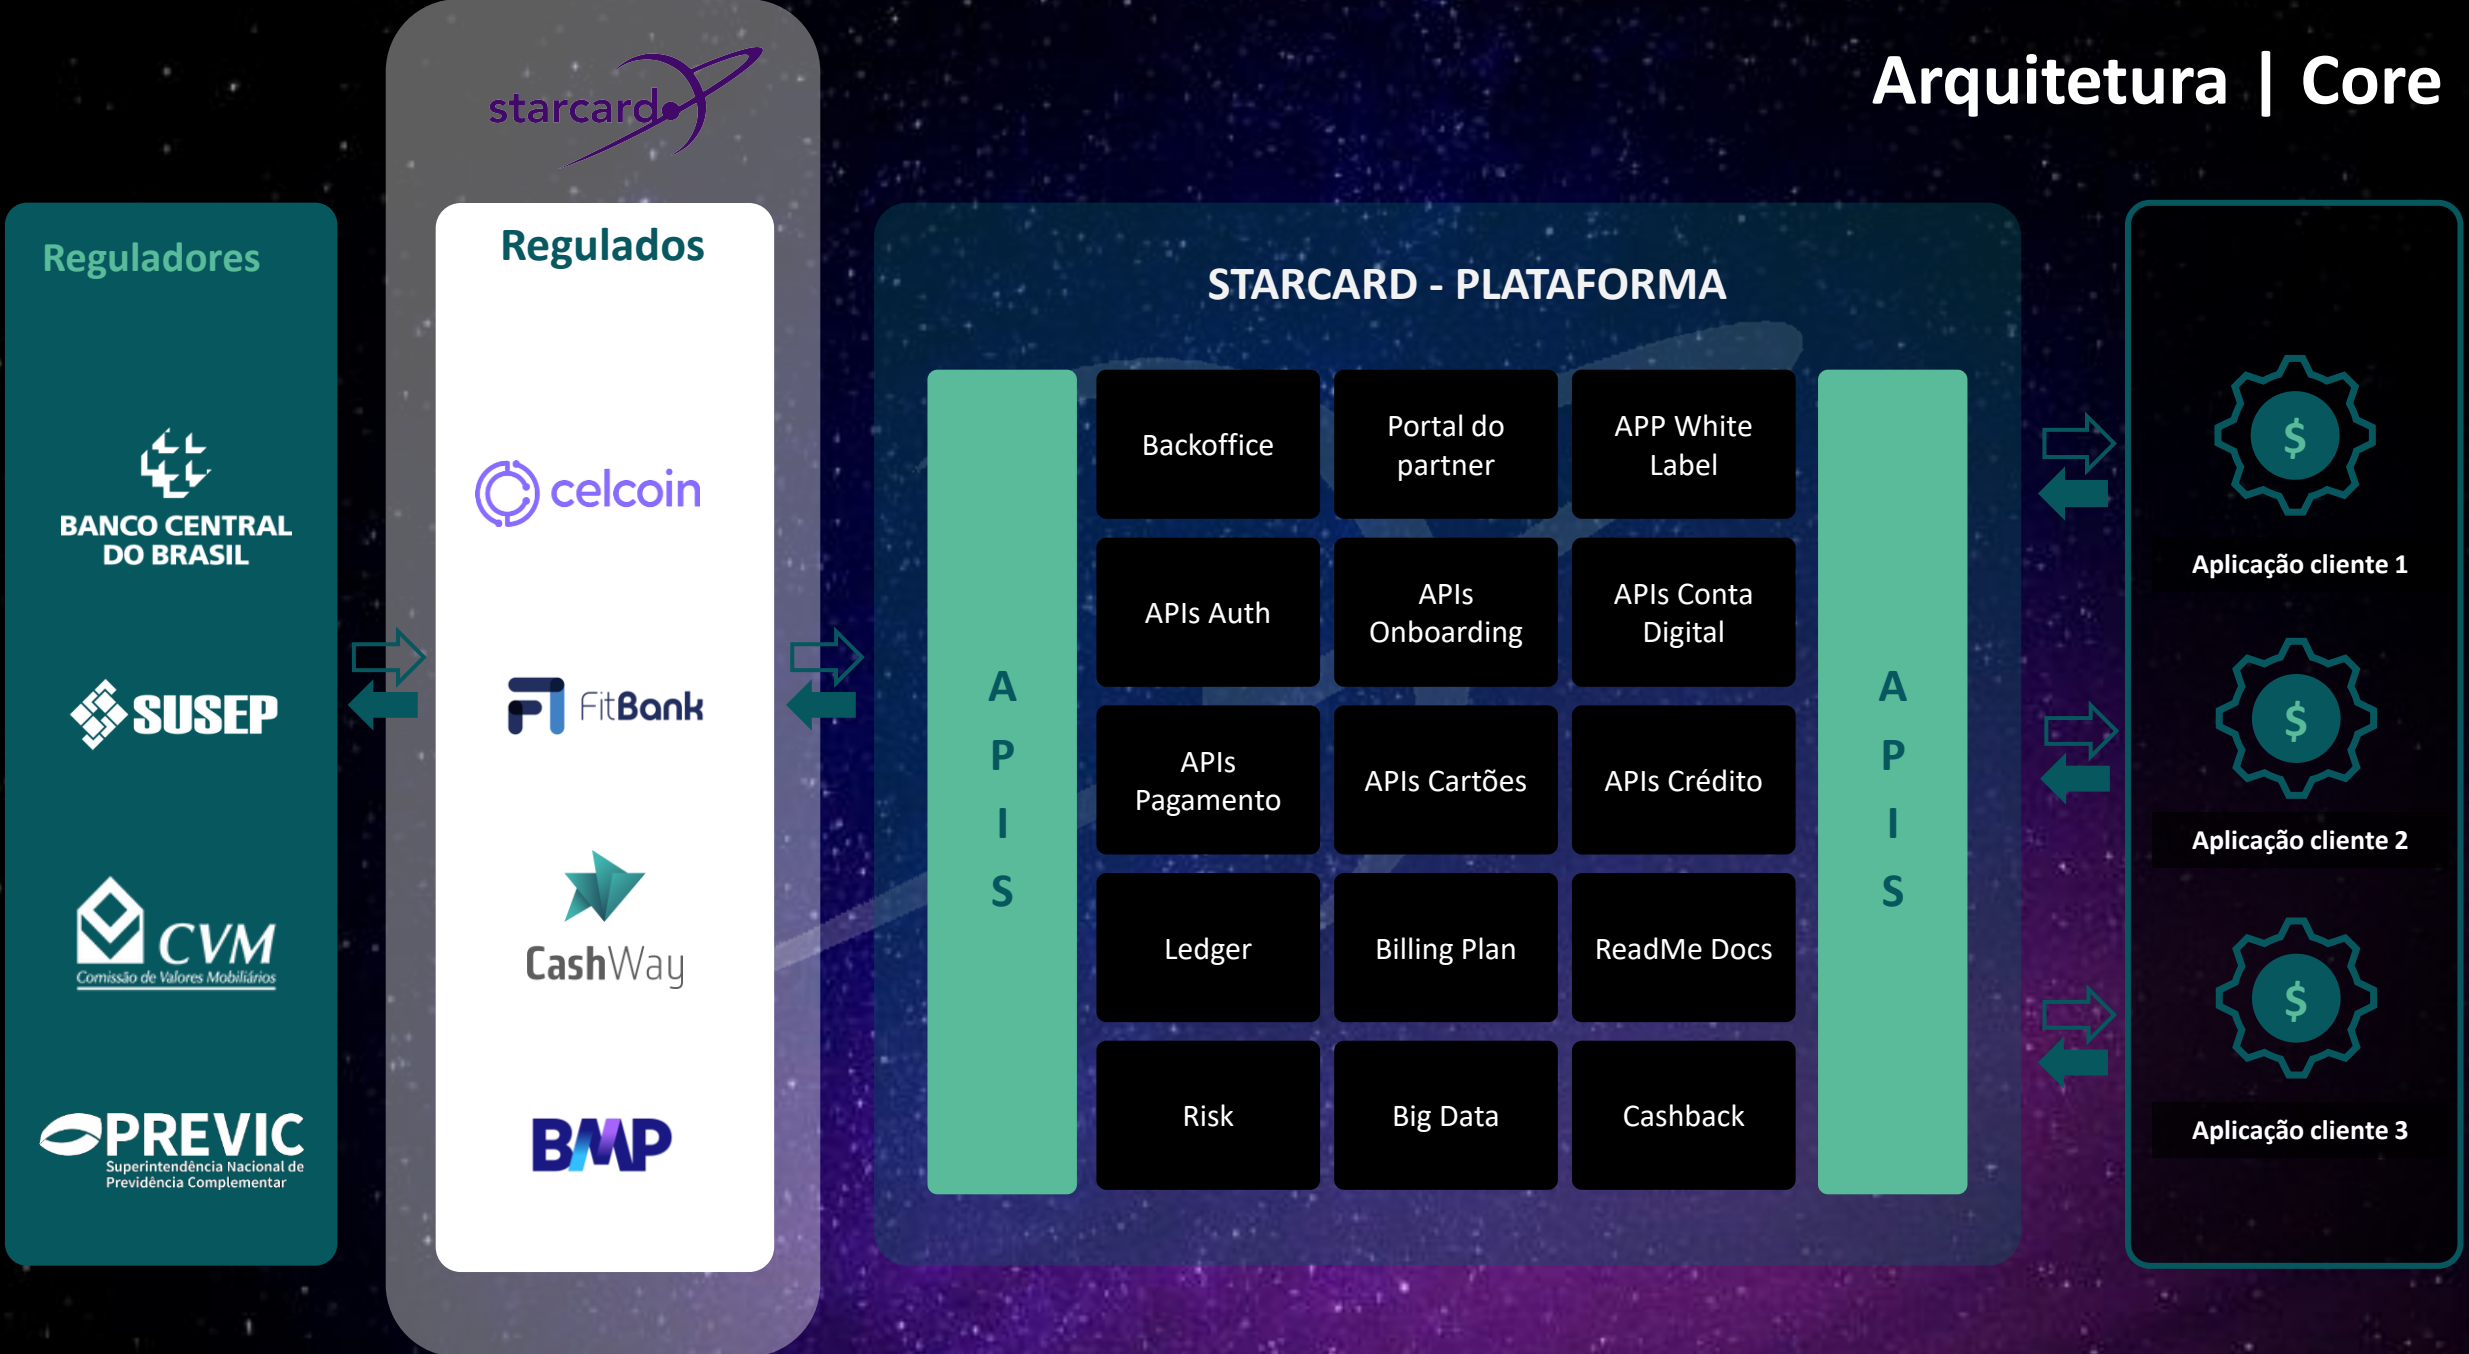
Arquitetura | Core

starcard

Reguladores

BANCO CENTRAL DO BRASIL

SUSEP

CVM
Comissão de Valores Mobiliários

PREVIC
Superintendência Nacional de Previdência Complementar

Regulados

celcoin

FitBank

CashWay

BMP

STARCARD - PLATAFORMA

A P I S

| Backoffice | Portal do partner | APP White Label |
|---|---|---|
| APIs Auth | APIs Onboarding | APIs Conta Digital |
| APIs Pagamento | APIs Cartões | APIs Crédito |
| Ledger | Billing Plan | ReadMe Docs |
| Risk | Big Data | Cashback |

A P I S

$
Aplicação cliente 1

$
Aplicação cliente 2

$
Aplicação cliente 3